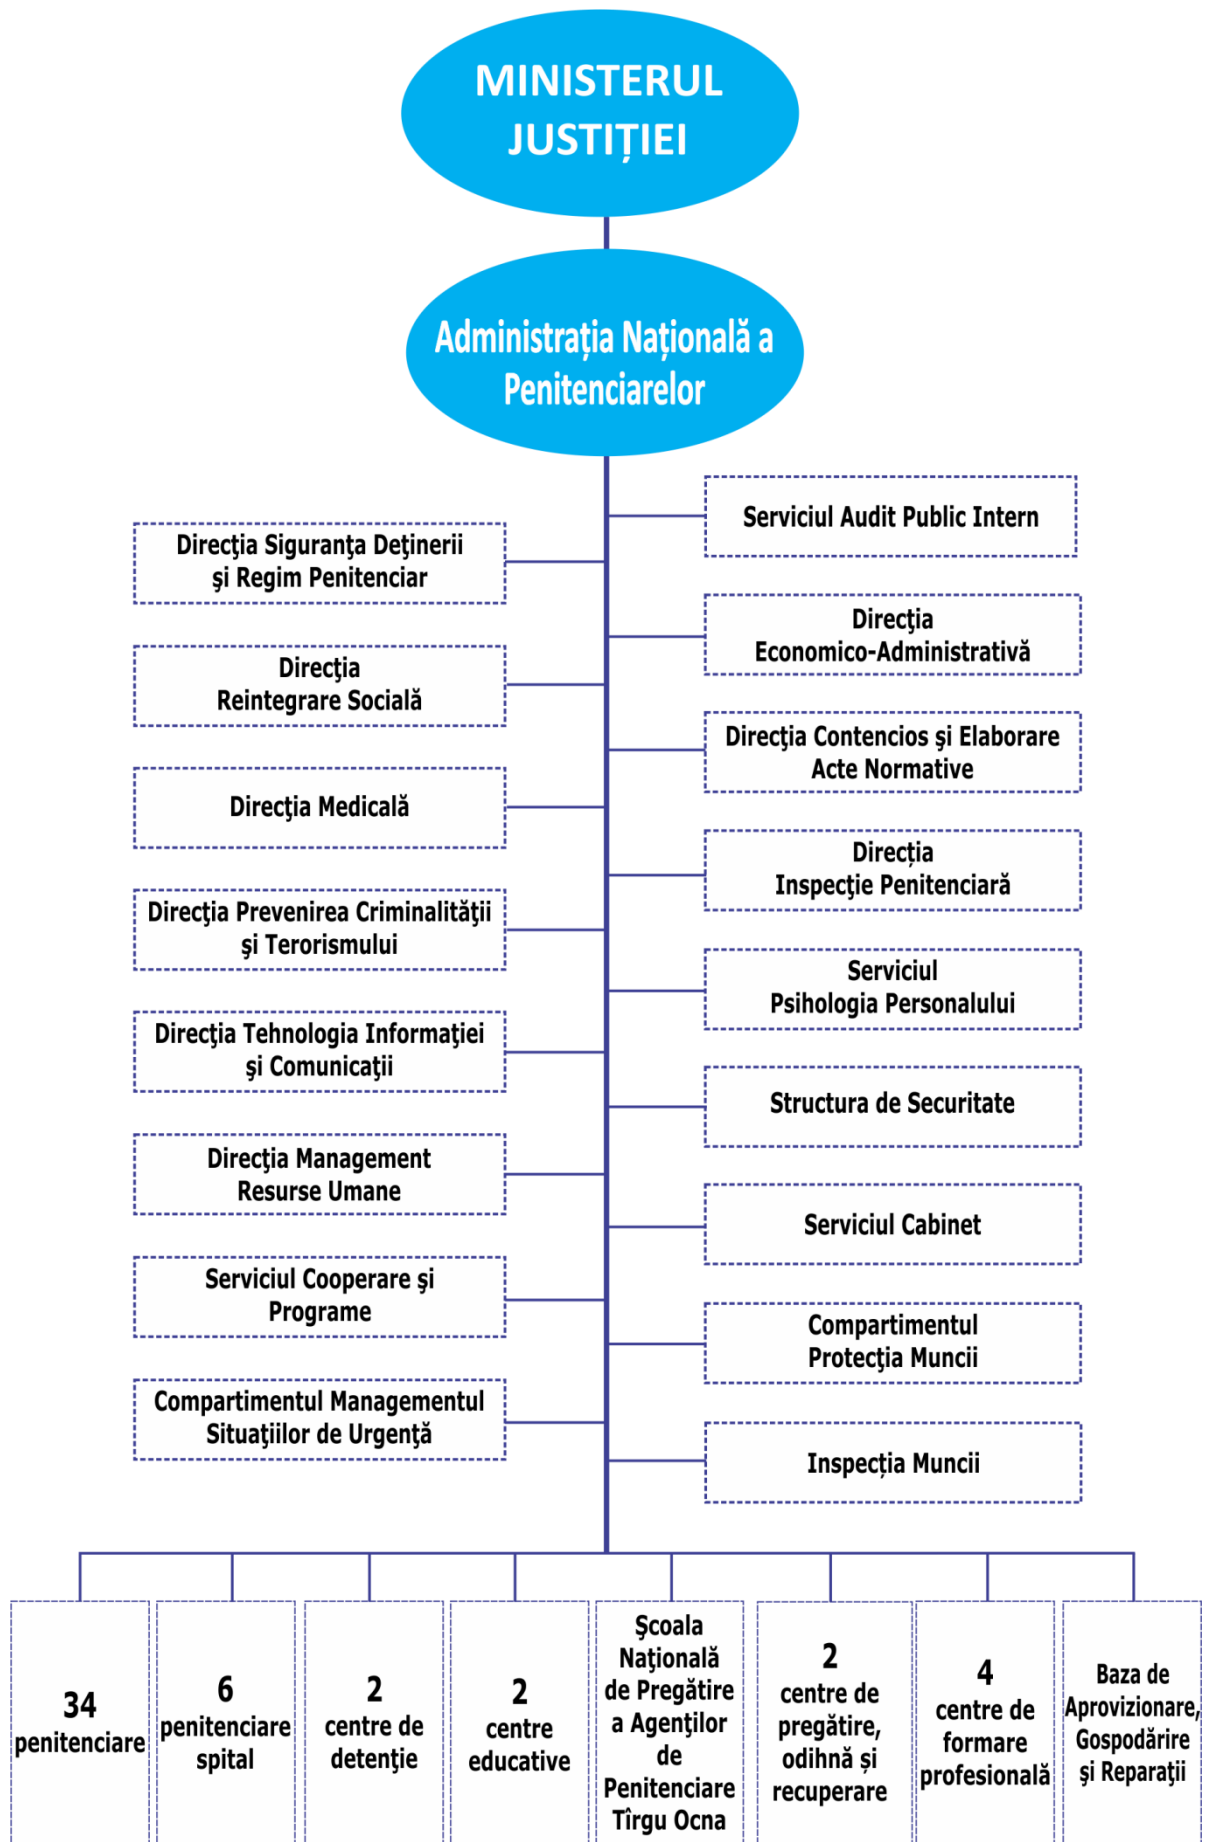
MINISTERUL JUSTIȚIEI

Administrația Națională a Penitenciarelor

Direcţia Siguranţa Deţinerii şi Regim Penitenciar

Direcţia Reintegrare Socială

Direcţia Medicală

Direcţia Prevenirea Criminalităţii şi Terorismului

Direcţia Tehnologia Informaţiei şi Comunicaţii

Direcţia Management Resurse Umane

Serviciul Cooperare şi Programe

Compartimentul Managementul Situaţiilor de Urgenţă

Serviciul Audit Public Intern

Direcţia Economico-Administrativă

Direcţia Contencios şi Elaborare Acte Normative

Direcţia Inspecţie Penitenciară

Serviciul Psihologia Personalului

Structura de Securitate

Serviciul Cabinet

Compartimentul Protecţia Muncii

Inspecția Muncii

34 penitenciare

6 penitenciare spital

2 centre de detenţie

2 centre educative

Şcoala Naţională de Pregătire a Agenţilor de Penitenciare Tîrgu Ocna

2 centre de pregătire, odihnă și recuperare

4 centre de formare profesională

Baza de Aprovizionare, Gospodărire şi Reparaţii